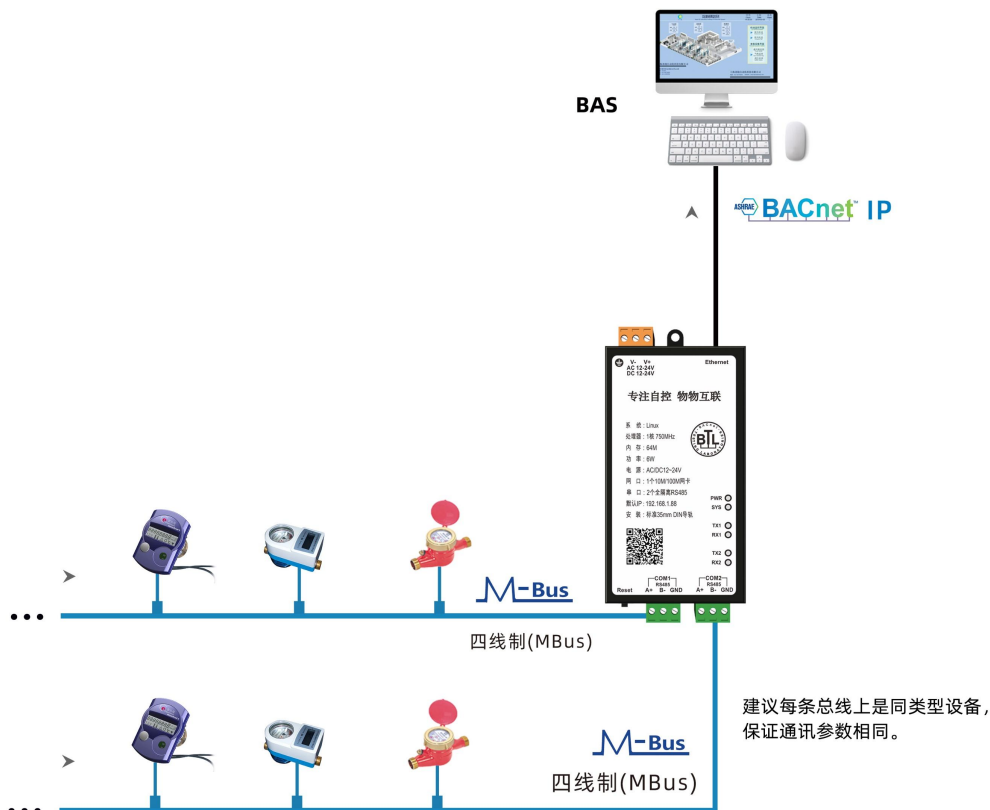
BAS

ASHRAE BACnet™ IP

V- V+
AC 12-24V
DC 12-24V

Ethernet

专注自控 物物互联

系 统：Linux
处理器：1核 750MHz
内 存：64M
功 率：6W
电 源：AC/DC12~24V
网 口：1个10M/100M网卡
串 口：2个全隔离RS485
默认IP：192.168.1.88
安 装：标准35mm DIN导轨

BTL

PWR
SYS

TX1
RX1

TX2
RX2

Reset

COM1
RS485
A+ B- GND

COM2
RS485
A+ B- GND

M-Bus

四线制(MBus)

建议每条总线上是同类型设备，保证通讯参数相同。

M-Bus

四线制(MBus)